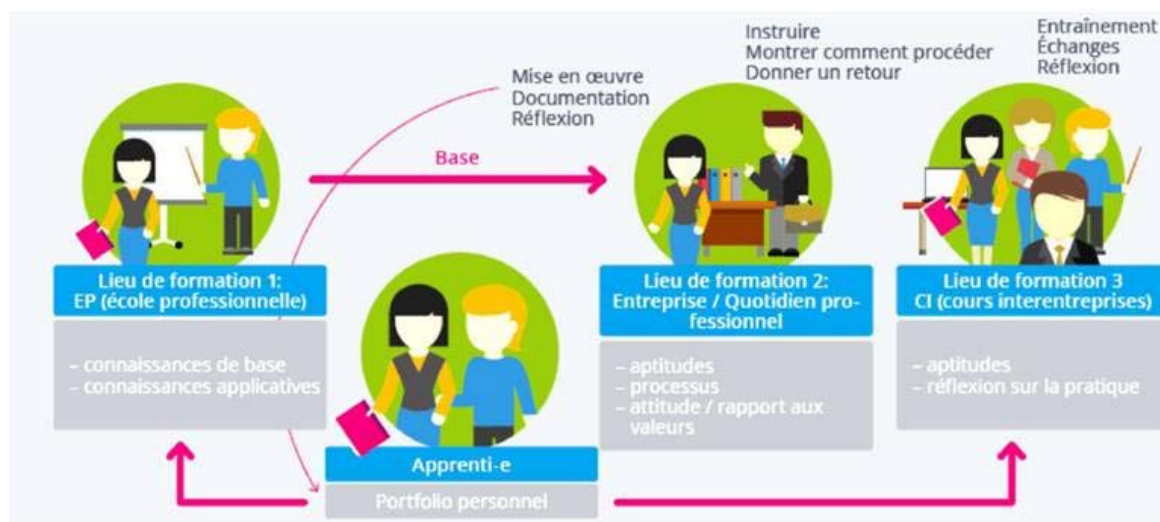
Mise en œuvre
Documentation
Réflexion

Instruire
Montrer comment procéder
Donner un retour

Entraînement
Échanges
Réflexion

Base

Lieu de formation 1:
EP (école professionnelle)

- connaissances de base
- connaissances applicatives

Lieu de formation 2:
Entreprise / Quotidien professionnel

- aptitudes
- processus
- attitude / rapport aux valeurs

Lieu de formation 3
CI (cours interentreprises)

- aptitudes
- réflexion sur la pratique

Apprenti-e

Portfolio personnel